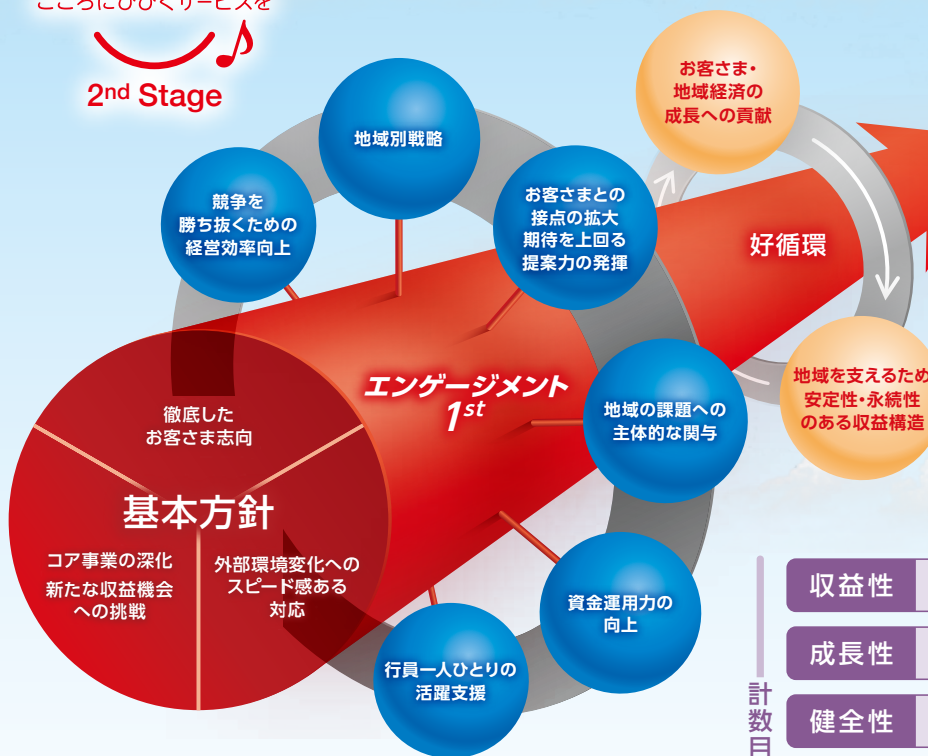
こころにひびくサービスを

2nd Stage

地域別戦略

競争を勝ち抜くための経営効率向上

お客さまとの接点の拡大期待を上回る提案力の発揮

お客さま・地域経済の成長への貢献

好循環

地域を支えるため安定性・永続性のある収益構造

エンゲージメント $1^{st}$

地域の課題への主体的な関与

徹底したお客さま志向

基本方針

コア事業の深化新たな収益機会への挑戦

外部環境変化へのスピード感ある対応

資金運用力の向上

行員一人ひとりの活躍支援

計数目

収益性

成長性

健全性